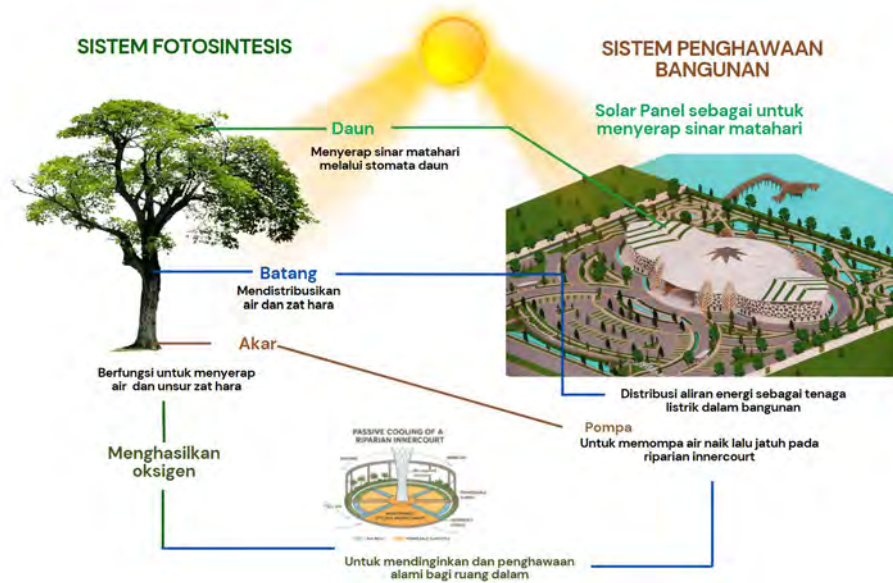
SISTEM FOTOSINTESIS

SISTEM PENGHAWAAN BANGUNAN

Solar Panel sebagai untuk menyerap sinar matahari

Daun

Menyerap sinar matahari melalui stomata daun

Batang

Mendistribusikan air dan zat hara

Akar

Berfungsi untuk menyerap air dan unsur zat hara

Distribusi aliran energi sebagai tenaga listrik dalam bangunan

Pompa

Untuk memompa air naik lalu jatuh pada riparian innercourt

Menghasilkan oksigen

PASSIVE COOLING OF A RIPARIAN INNERCOURT

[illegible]

Untuk mendinginkan dan penghawaan alami bagi ruang dalam